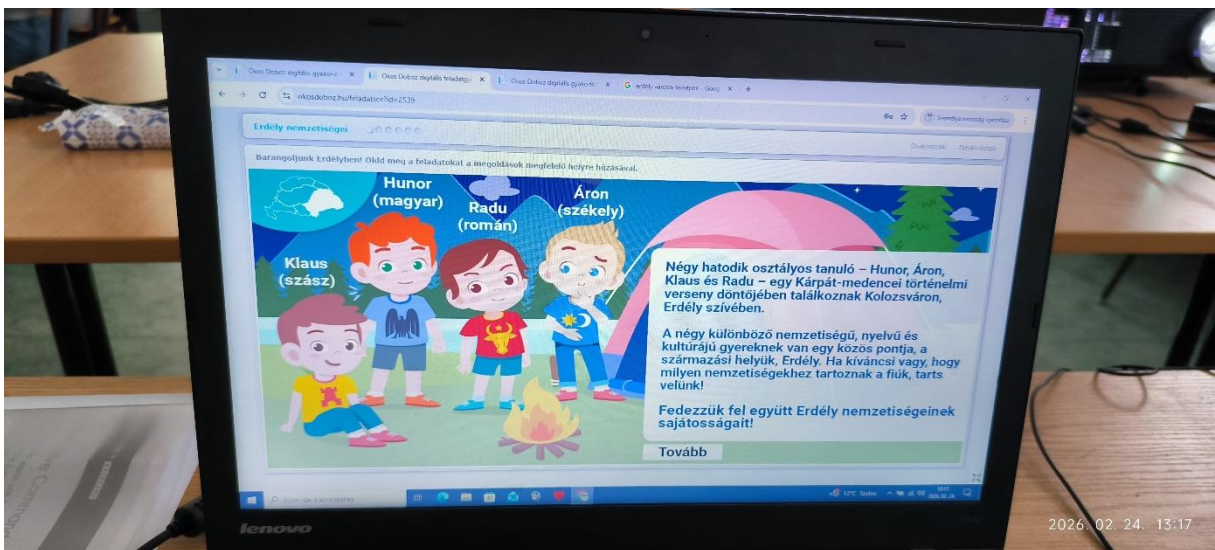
Okos Doboz digitális gyakorló | Okos Doboz digitális feladatgy | Okos Doboz digitális gyakorló | erdély városai térképen - Goog

okosdoboz.hu/feladatsor?id=2539

Erdély nemzetiségei

Barangoljunk Erdélyben! Oldd meg a feladatokat a megoldások megfelelő helyre húzásával.

Hunor (magyar)

Radu (román)

Áron (székely)

Klaus (szász)

Négy hatodik osztályos tanuló – Hunor, Áron, Klaus és Radu – egy Kárpát-medencei történelmi verseny döntőjében találkoznak Kolozsváron, Erdély szívében.

A négy különböző nemzetiségű, nyelvű és kultúrájú gyereknek van egy közös pontja, a származási helyük, Erdély. Ha kíváncsi vagy, hogy milyen nemzetiségekhez tartoznak a fiúk, tarts velünk!

Fedezzük fel együtt Erdély nemzetiségeinek sajátosságait!

Tovább

lenovo

2026. 02. 24. 13:17